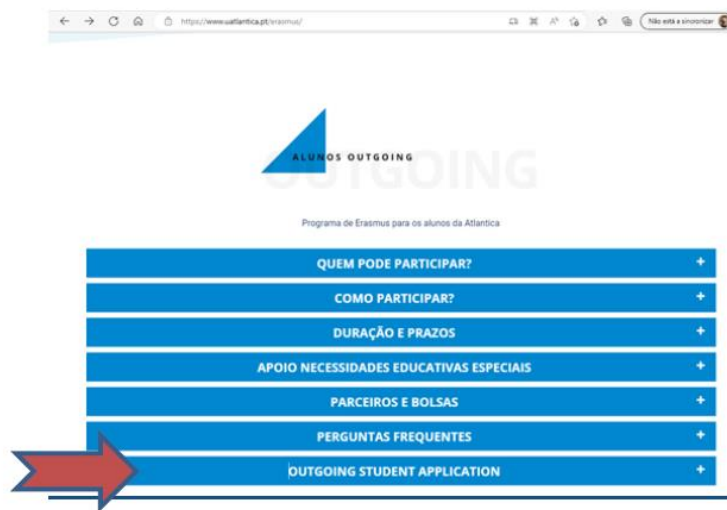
https://www.uatlantica.pt/erasmus/

Não está a sincronizar

ALUNOS OUTGOING

OUTGOING

Programa de Erasmus para os alunos da Atlantica

QUEM PODE PARTICIPAR? +

COMO PARTICIPAR? +

DURAÇÃO E PRAZOS +

APOIO NECESSIDADES EDUCATIVAS ESPECIAIS +

PARCEIROS E BOLSAS +

PERGUNTAS FREQUENTES +

OUTGOING STUDENT APPLICATION +